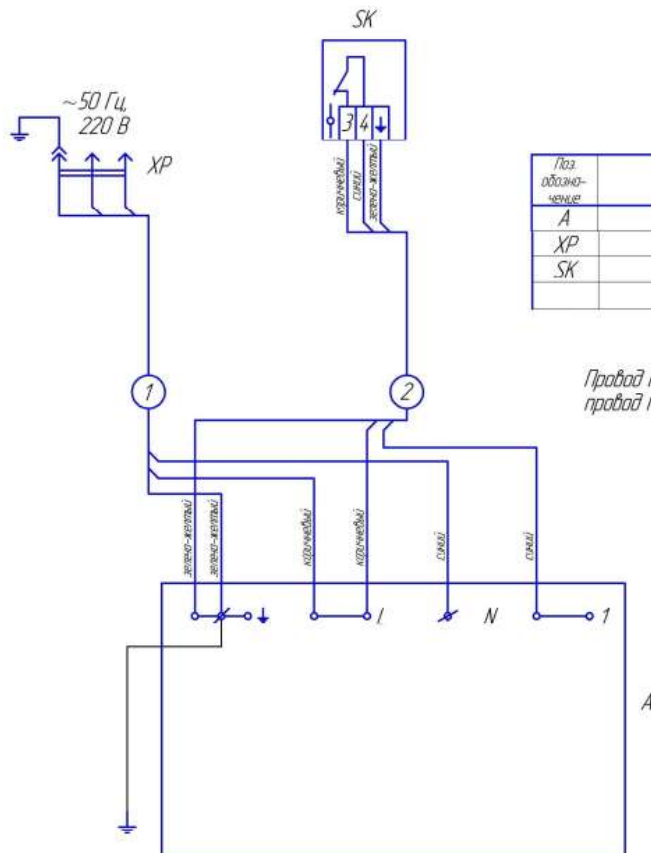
SK

~50 Гц
220 В

XP

3 4

коричневый
синий
зелено-желтый

| Поз. обозна-чение |  |
|---|---|
| A |  |
| XP |  |
| SK |  |
|  |  |

Провод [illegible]
провод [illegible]

1

2

зелено-желтый
зелено-желтый
коричневый
коричневый
синий
синий

L
N
1

A